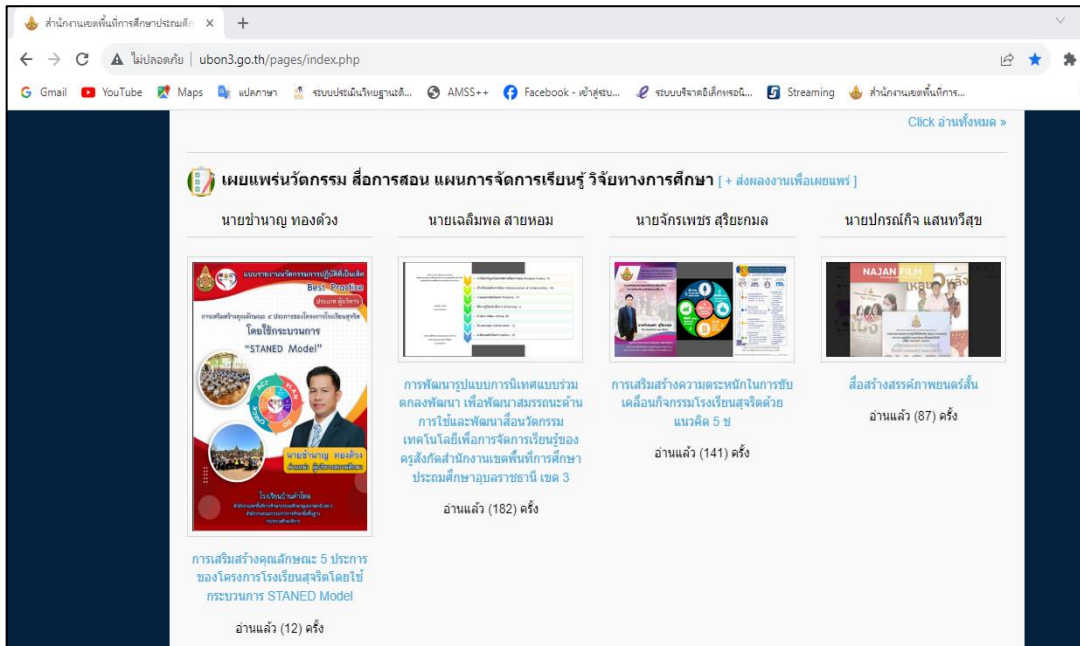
สำนักงานเขตพื้นที่การศึกษาประถมศึ ×  +

ไม่ปลอดภัย | ubon3.go.th/pages/index.php

Gmail  YouTube  Maps  แปลภาษา  ระบบประเมินวิทยฐานะดิ...  AMSS++  Facebook - เข้าสู่ระบ...  ระบบบริจาคอิเล็กทรอนิ...  Streaming  สำนักงานเขตพื้นที่การ...

Click อ่านทั้งหมด »

เผยแพร่นวัตกรรม สื่อการสอน แผนการจัดการเรียนรู้ วิจัยทางการศึกษา [ + ส่งผลงานเพื่อเผยแพร่ ]

นายชำนาญ ทองด้วง

Best Practice

โดยใช้กระบวนการ

"STANED Model"

นายชำนาญ ทองด้วง

การเสริมสร้างคุณลักษณะ 5 ประการของโครงการโรงเรียนสุจริตโดยใช้กระบวนการ STANED Model

อ่านแล้ว (12) ครั้ง

นายเฉลิมพล สายหอม

การพัฒนารูปแบบการนิเทศแบบร่วมตกลงพัฒนา เพื่อพัฒนาสมรรถนะด้านการใช้และพัฒนาสื่อนวัตกรรมเทคโนโลยีเพื่อการจัดการเรียนรู้ของครูสังกัดสำนักงานเขตพื้นที่การศึกษาประถมศึกษาอุบลราชธานี เขต 3

อ่านแล้ว (182) ครั้ง

นายจักรเพชร สุริยะกมล

การเสริมสร้างความตระหนักในการขับเคลื่อนกิจกรรมโรงเรียนสุจริตด้วยแนวคิด 5 ช

อ่านแล้ว (141) ครั้ง

นายปกรณ์กิจ แสนทวีสุข

NAJAN FILM

สื่อสร้างสรรค์ภาพยนตร์สั้น

อ่านแล้ว (87) ครั้ง